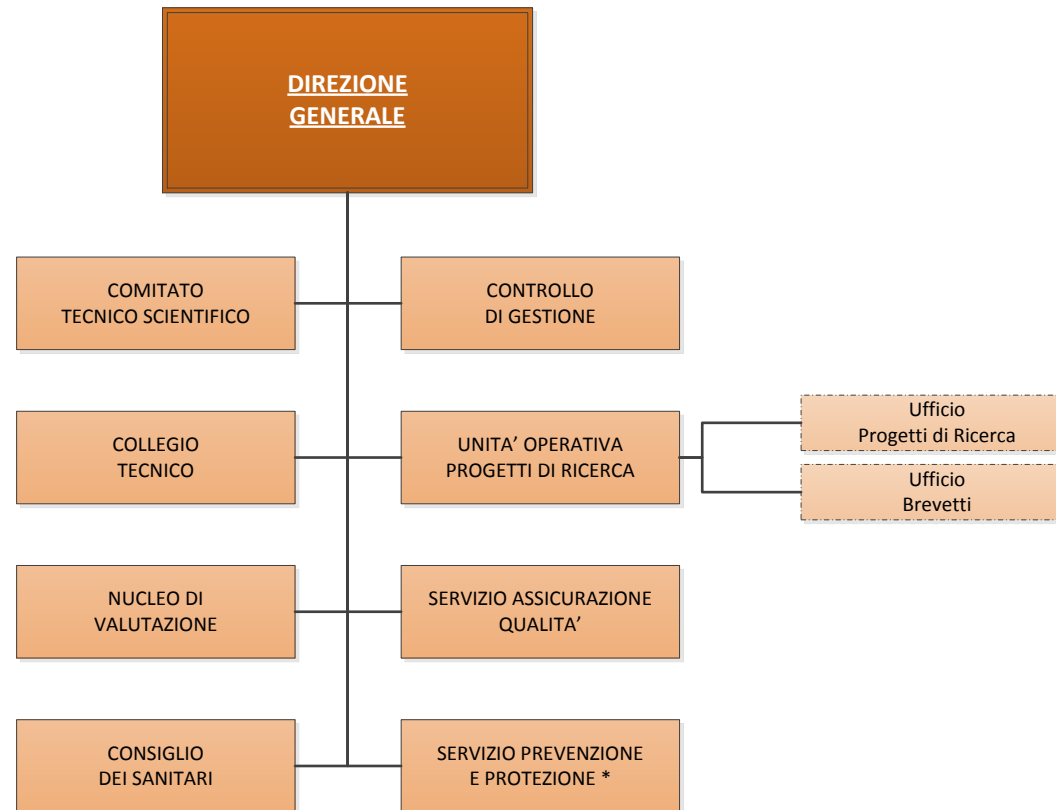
DIREZIONE GENERALE

COMITATO TECNICO SCIENTIFICO

CONTROLLO DI GESTIONE

COLLEGIO TECNICO

UNITA' OPERATIVA PROGETTI DI RICERCA

Ufficio Progetti di Ricerca

Ufficio Brevetti

NUCLEO DI VALUTAZIONE

SERVIZIO ASSICURAZIONE QUALITA'

CONSIGLIO DEI SANITARI

SERVIZIO PREVENZIONE E PROTEZIONE *